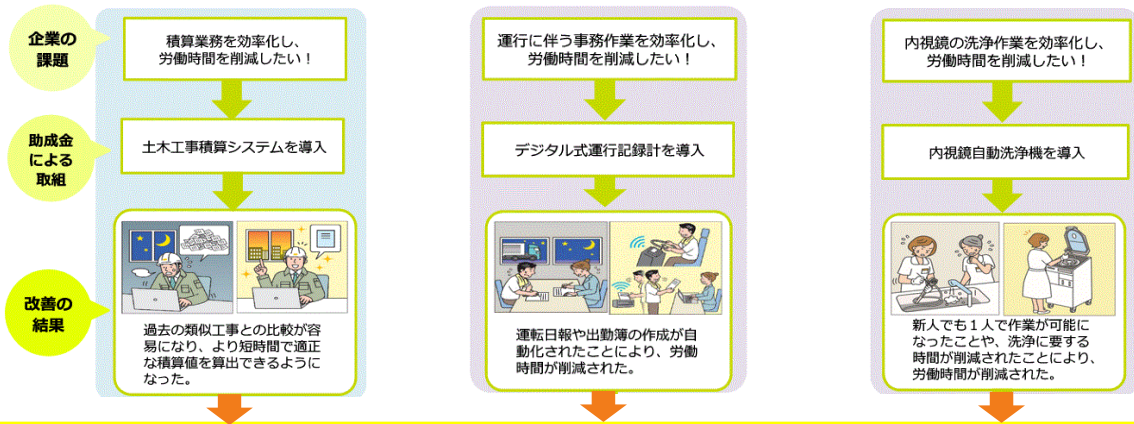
企業の課題

助成金による取組

改善の結果

積算業務を効率化し、労働時間を削減したい！

土木工事積算システムを導入

過去の類似工事との比較が容易になり、より短時間で適正な積算値を算出できるようになった。

運行に伴う事務作業を効率化し、労働時間を削減したい！

デジタル式運行記録計を導入

運転日報や出勤簿の作成が自動化されたことにより、労働時間が削減された。

内視鏡の洗浄作業を効率化し、労働時間を削減したい！

内視鏡自動洗浄機を導入

新人でも１人で作業が可能になったことや、洗浄に要する時間が削減されたことにより、労働時間が削減された。